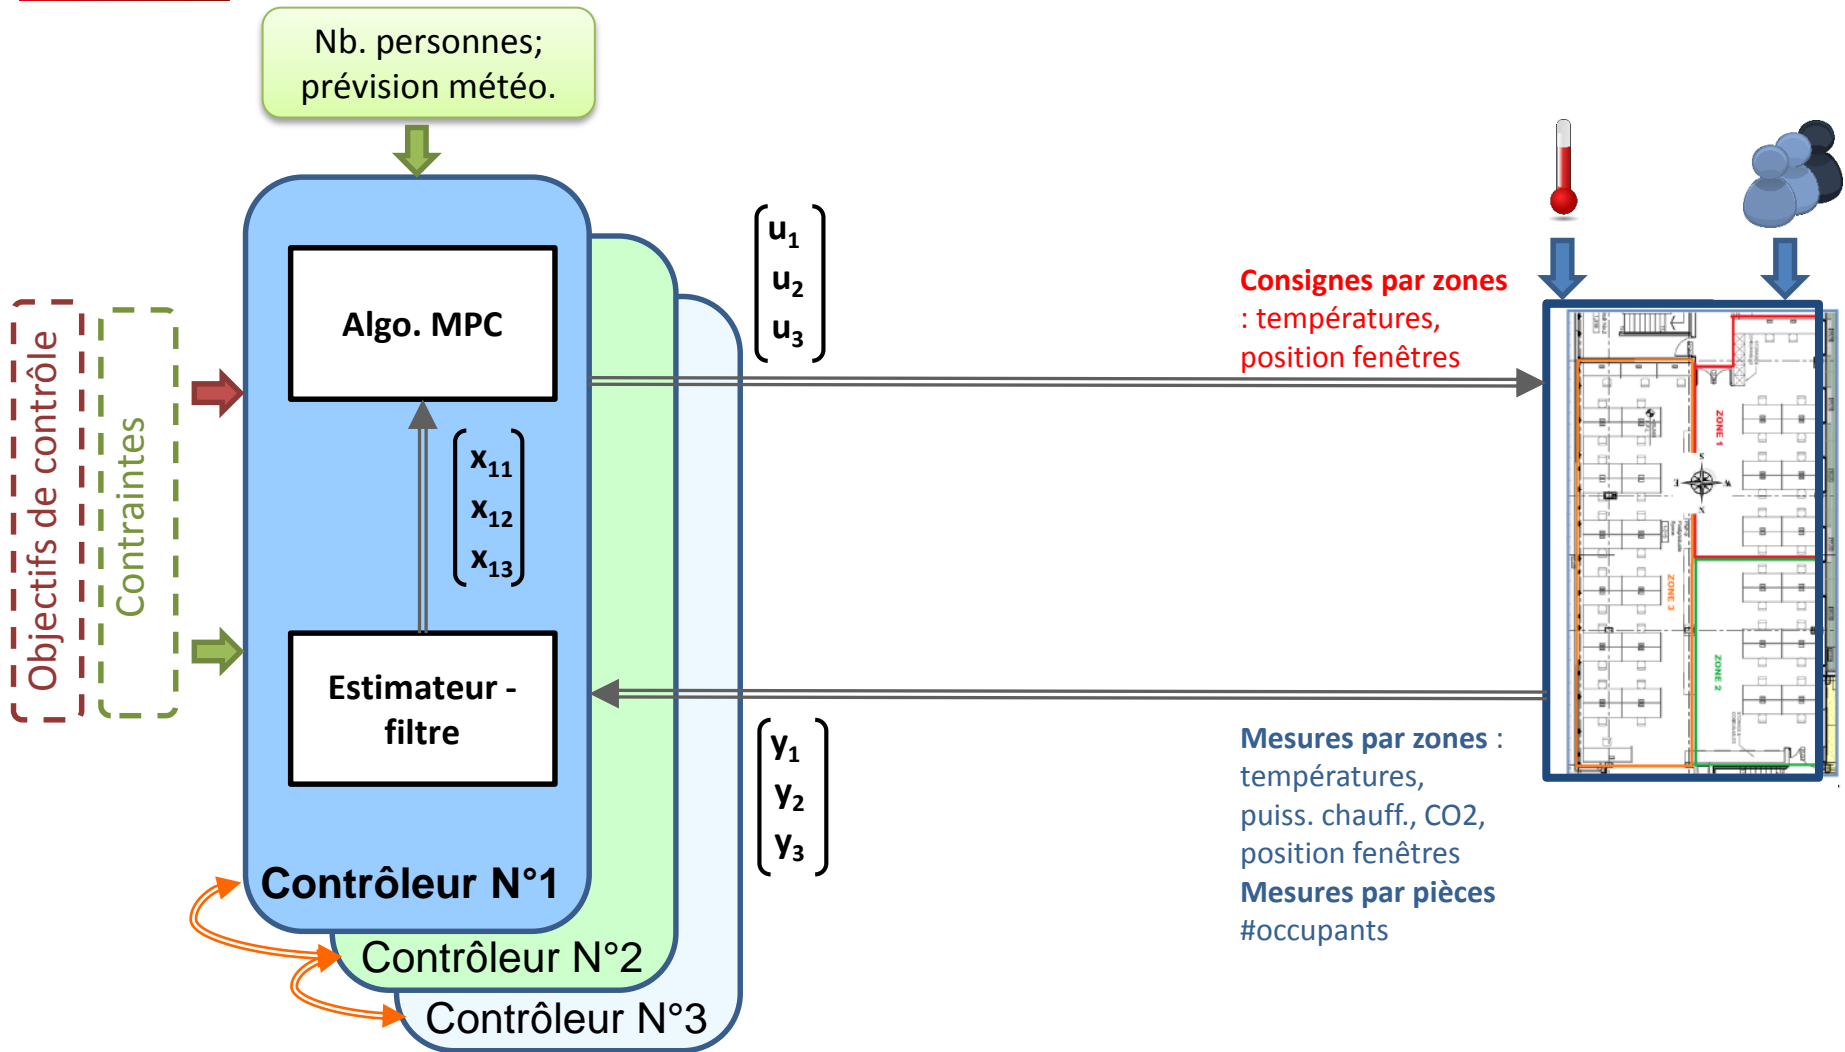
Nb. personnes; prévision météo.

Objectifs de contrôle

Contraintes

Algo. MPC

$\begin{pmatrix} x_{11} \\ x_{12} \\ x_{13} \end{pmatrix}$

Estimateur - filtre

Contrôleur N°1

Contrôleur N°2

Contrôleur N°3

$\begin{pmatrix} u_1 \\ u_2 \\ u_3 \end{pmatrix}$

$\begin{pmatrix} y_1 \\ y_2 \\ y_3 \end{pmatrix}$

Consignes par zones : températures, position fenêtres

ZONE 1

ZONE 3

ZONE 2

Mesures par zones : températures, puiss. chauff., CO2, position fenêtres

Mesures par pièces #occupants